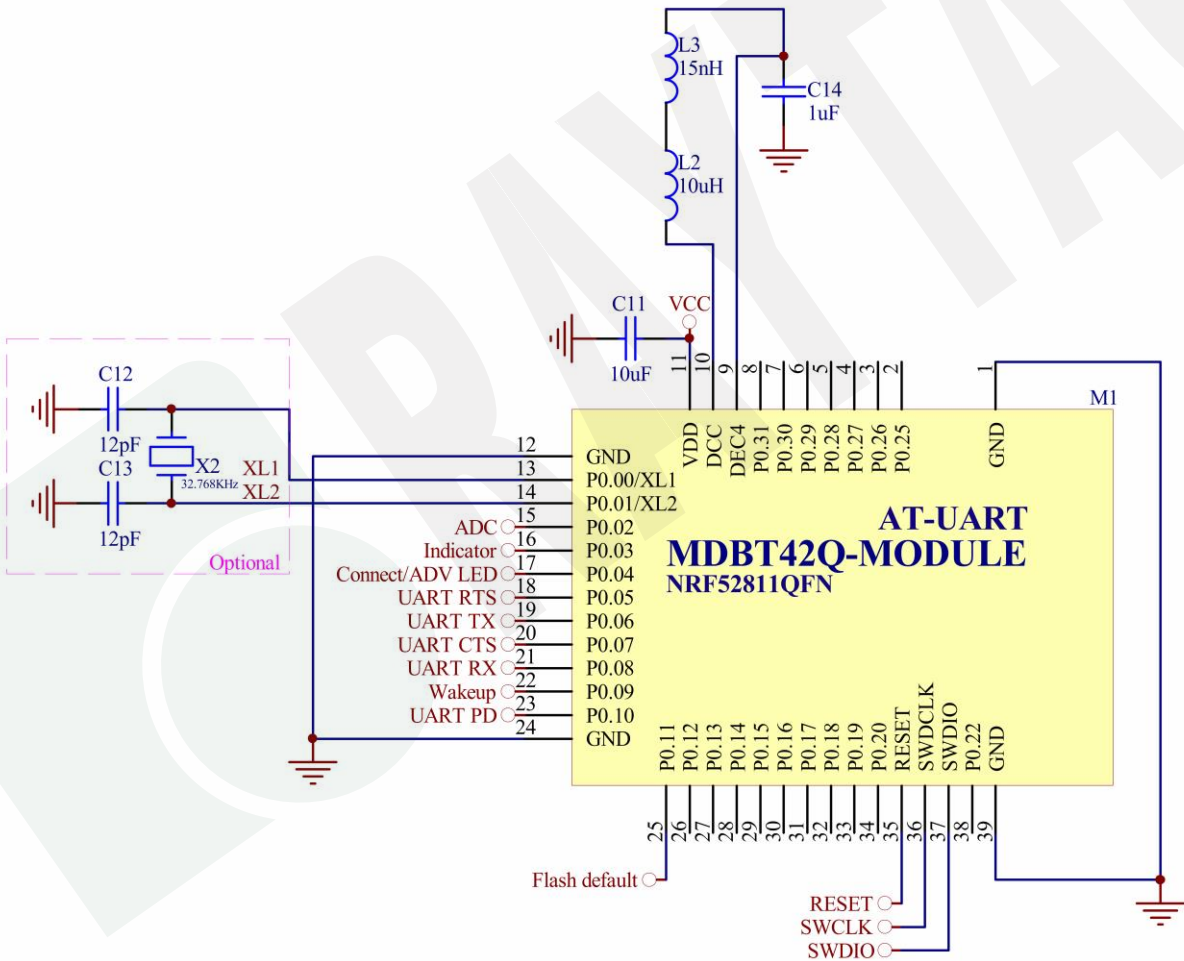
L3
15nH

C14
1uF

L2
10uH

C11
10uF

VCC

C12
12pF
C13
12pF
X2
32.768KHz
XL1
XL2
Optional

11 10 9 8 7 6 5 4 3 2 1

M1

VDD DCC DEC4 P0.31 P0.30 P0.29 P0.28 P0.27 P0.26 P0.25 GND

12 GND
13 P0.00/XL1
14 P0.01/XL2
ADC 15 P0.02
Indicator 16 P0.03
Connect/ADV LED 17 P0.04
UART RTS 18 P0.05
UART TX 19 P0.06
UART CTS 20 P0.07
UART RX 21 P0.08
Wakeup 22 P0.09
UART PD 23 P0.10
24 GND

AT-UART
MDBT42Q-MODULE
NRF52811QFN

P0.11 P0.12 P0.13 P0.14 P0.15 P0.16 P0.17 P0.18 P0.19 P0.20 RESET SWDCLK SWDIO P0.22 GND

25 26 27 28 29 30 31 32 33 34 35 36 37 38 39

Flash default
RESET
SWCLK
SWDIO